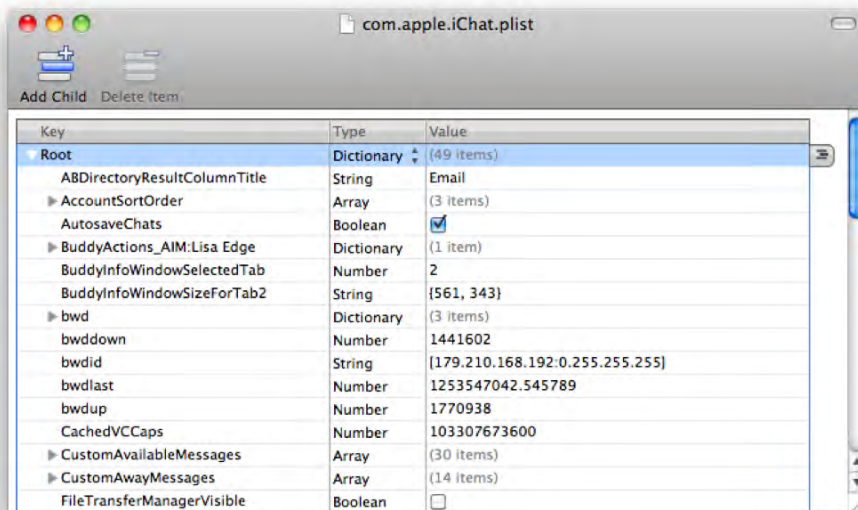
com.apple.iChat.plist

Add Child Delete Item

| Key | Type | Value |
|---|---|---|
| Root | Dictionary | (49 items) |
| ABDirectoryResultColumnTitle | String | Email |
| AccountSortOrder | Array | (3 items) |
| AutosaveChats | Boolean | ☑ |
| BuddyActions_AIM:Lisa Edge | Dictionary | (1 item) |
| BuddyInfoWindowSelectedTab | Number | 2 |
| BuddyInfoWindowSizeForTab2 | String | {561, 343} |
| bwd | Dictionary | (3 items) |
| bwddown | Number | 1441602 |
| bwdid | String | [179.210.168.192:0.255.255.255] |
| bwdlast | Number | 1253547042.545789 |
| bwdup | Number | 1770938 |
| CachedVCCaps | Number | 103307673600 |
| CustomAvailableMessages | Array | (30 items) |
| CustomAwayMessages | Array | (14 items) |
| FileTransferManagerVisible | Boolean | ☐ |